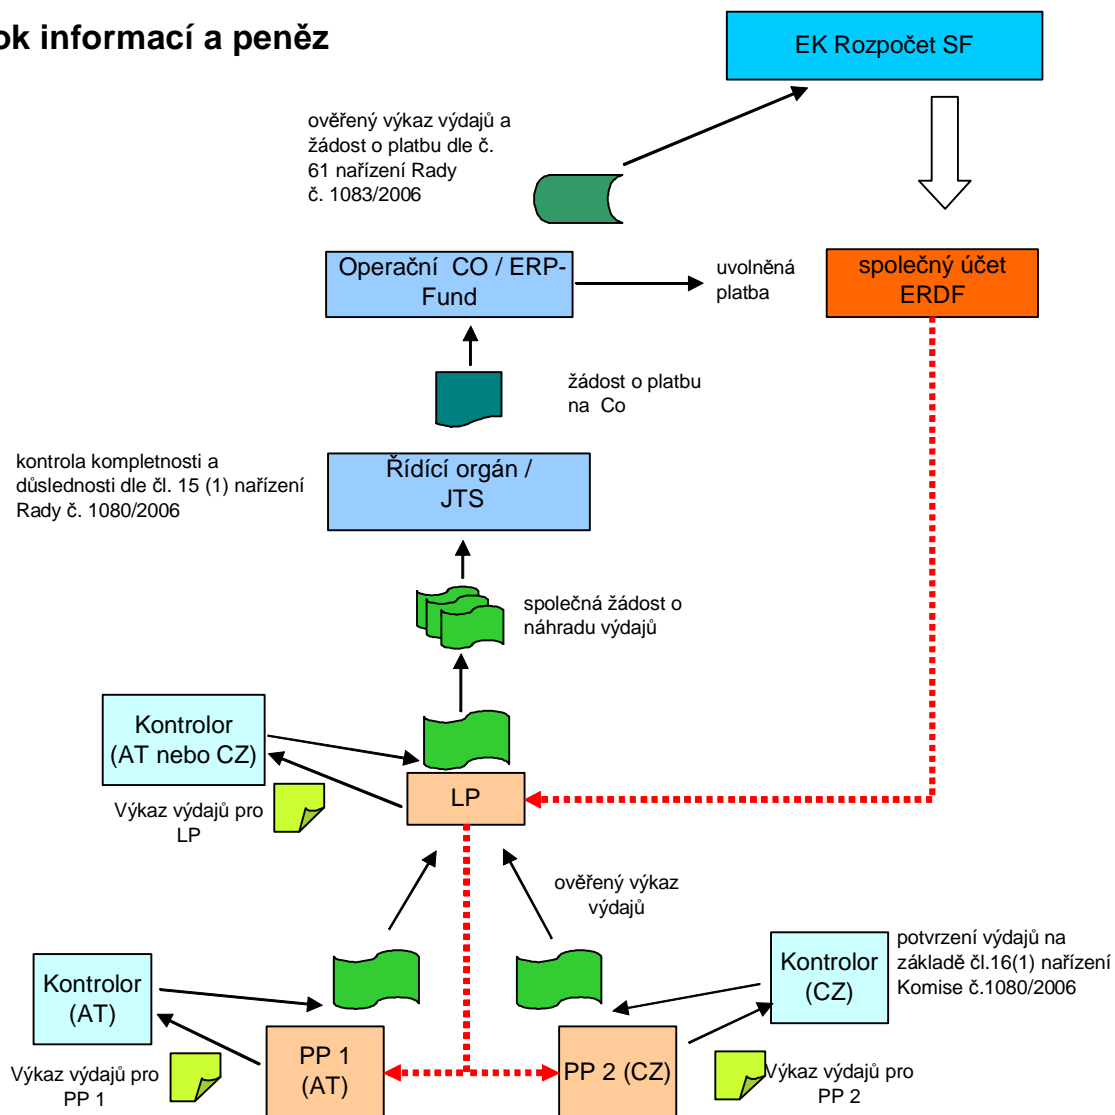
ok informací a peněz

EK Rozpočet SF

ověřený výkaz výdajů a žádost o platbu dle č. 61 nařízení Rady č. 1083/2006

Operační CO / ERP-Fund

uvolněná platba

společný účet ERDF

žádost o platbu na Co

kontrola kompletnosti a důslednosti dle čl. 15 (1) nařízení Rady č. 1080/2006

Řídící orgán / JTS

společná žádost o náhradu výdajů

Kontrolor (AT nebo CZ)

Výkaz výdajů pro LP

LP

ověřený výkaz výdajů

Kontrolor (AT)

Kontrolor (CZ)

potvrzení výdajů na základě čl.16(1) nařízení Komise č.1080/2006

Výkaz výdajů pro PP 1

PP 1 (AT)

PP 2 (CZ)

Výkaz výdajů pro PP 2